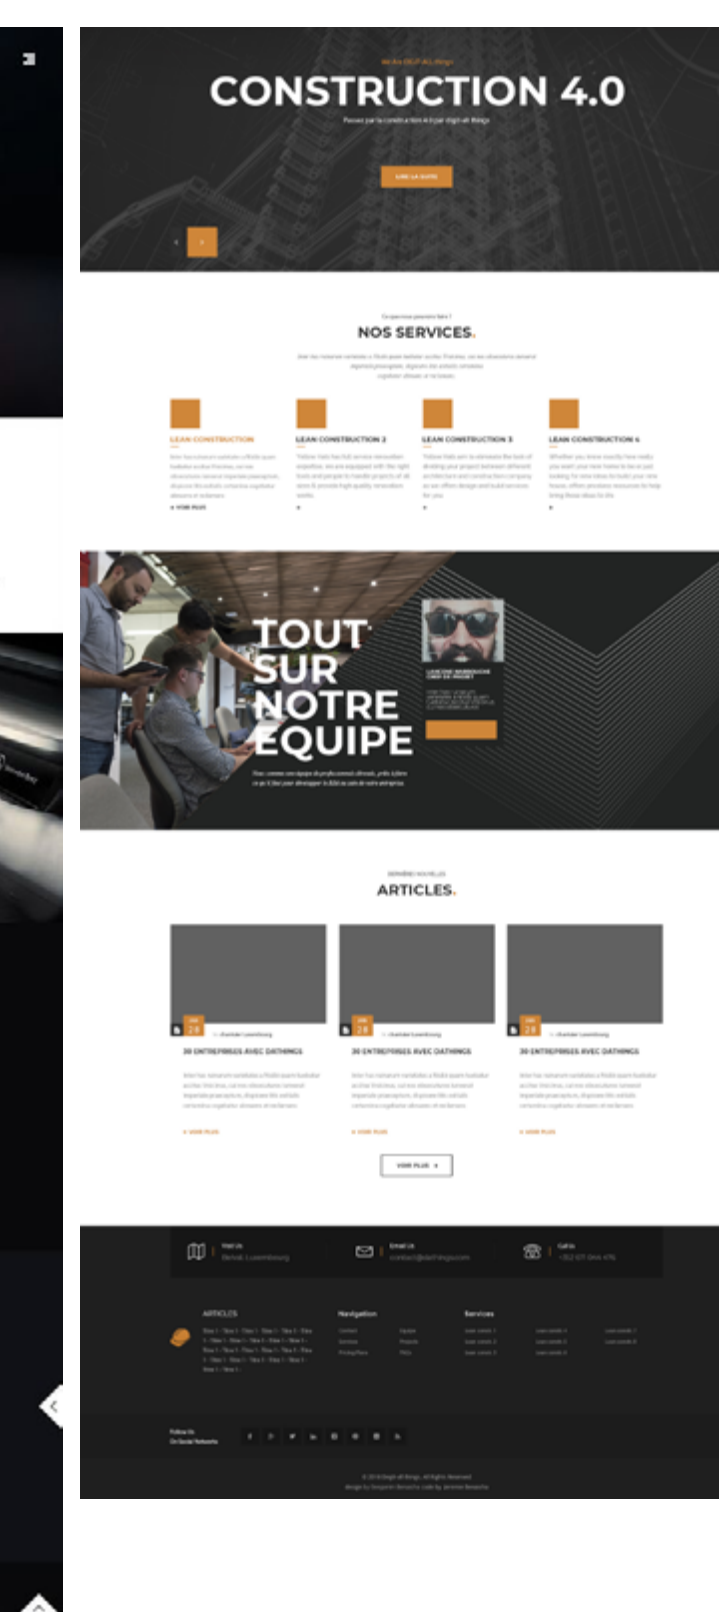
CONSTRUCTION 4.0

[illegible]

NOS SERVICES.

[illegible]

LEAN CONSTRUCTION

LEAN CONSTRUCTION 2

LEAN CONSTRUCTION 3

LEAN CONSTRUCTION 4

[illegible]

TOUT SUR NOTRE EQUIPE

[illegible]

ARTICLES.

28

28

28

30 ENTREPRISES AVEC DATHINGS

30 ENTREPRISES AVEC DATHINGS

30 ENTREPRISES AVEC DATHINGS

VOIR PLUS

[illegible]

Email Us

Call Us

ARTICLES

Navigation

Services

Follow Us On Social Networks

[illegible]